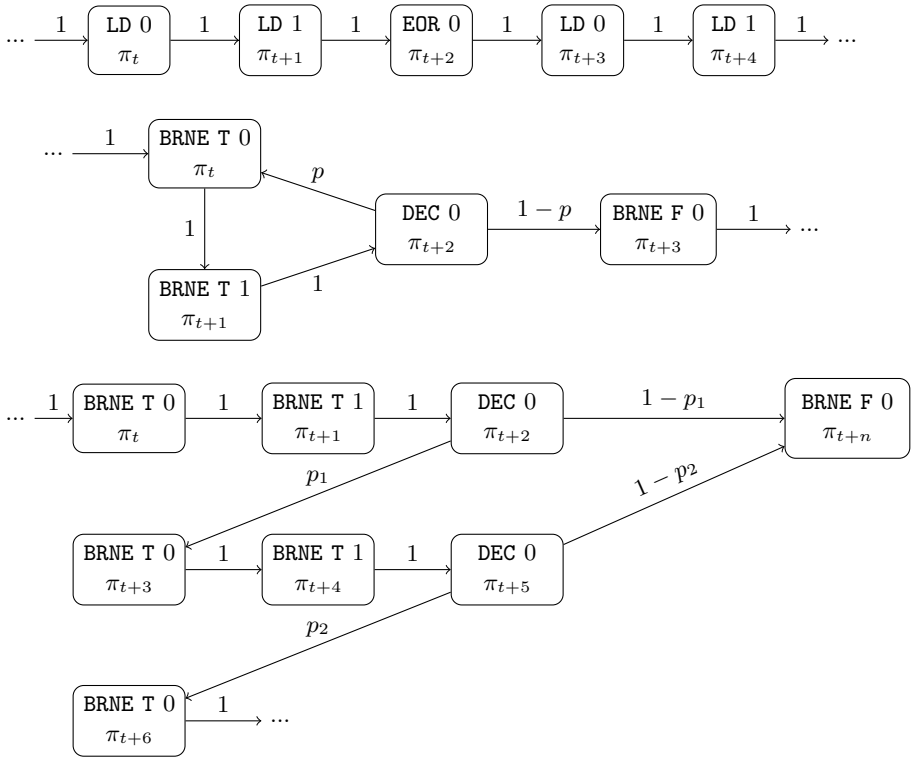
... 1 LD 0 $\pi_t$ 1 LD 1 $\pi_{t+1}$ 1 EOR 0 $\pi_{t+2}$ 1 LD 0 $\pi_{t+3}$ 1 LD 1 $\pi_{t+4}$ 1 ...

... 1 BRNE T 0 $\pi_t$
$p$
1
DEC 0 $\pi_{t+2}$ $1-p$ BRNE F 0 $\pi_{t+3}$ 1 ...
BRNE T 1 $\pi_{t+1}$ 1

... 1 BRNE T 0 $\pi_t$ 1 BRNE T 1 $\pi_{t+1}$ 1 DEC 0 $\pi_{t+2}$ $1-p_1$ BRNE F 0 $\pi_{t+n}$
$p_1$
$1-p_2$
BRNE T 0 $\pi_{t+3}$ 1 BRNE T 1 $\pi_{t+4}$ 1 DEC 0 $\pi_{t+5}$
$p_2$
BRNE T 0 $\pi_{t+6}$ 1 ...